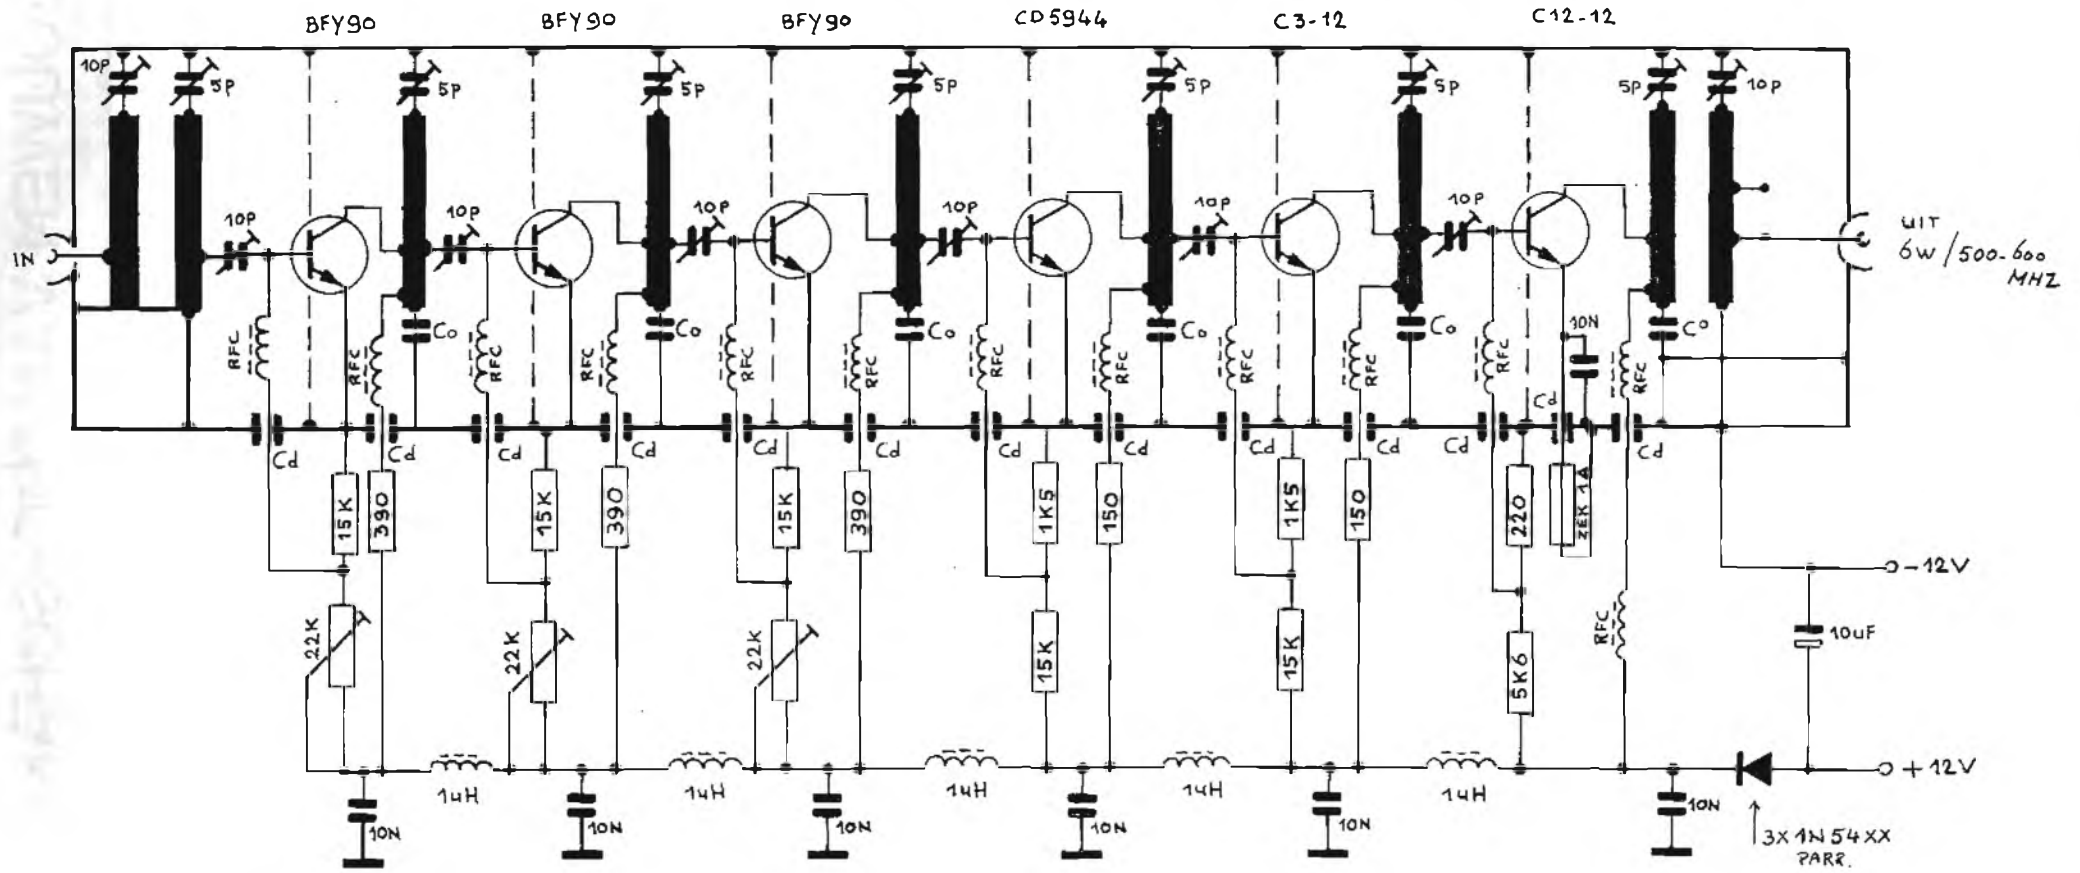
BFY90 BFY90 BFY90 CD5944 C3-12 C12-12

10P 5P 5P 5P 5P 5P 5P 5P 10P

IN

10P 10P 10P 10P 10P 10P

UIT
6W / 500-600 MHZ

RFC RFC RFC RFC RFC RFC RFC RFC RFC RFC RFC

Co Co Co Co Co Co C°

10N

Cd Cd Cd Cd Cd Cd Cd Cd Cd Cd Cd Cd Cd

15K 390 15K 390 15K 390 1K5 150 1K5 150 220 ZEK 1A

22K 22K 22K 15K 15K 5K6

RFC

-12V

10uF

+12V

1uH 1uH 1uH 1uH 1uH

10N 10N 10N 10N 10N 10N

3X 1N 54XX
PARR.